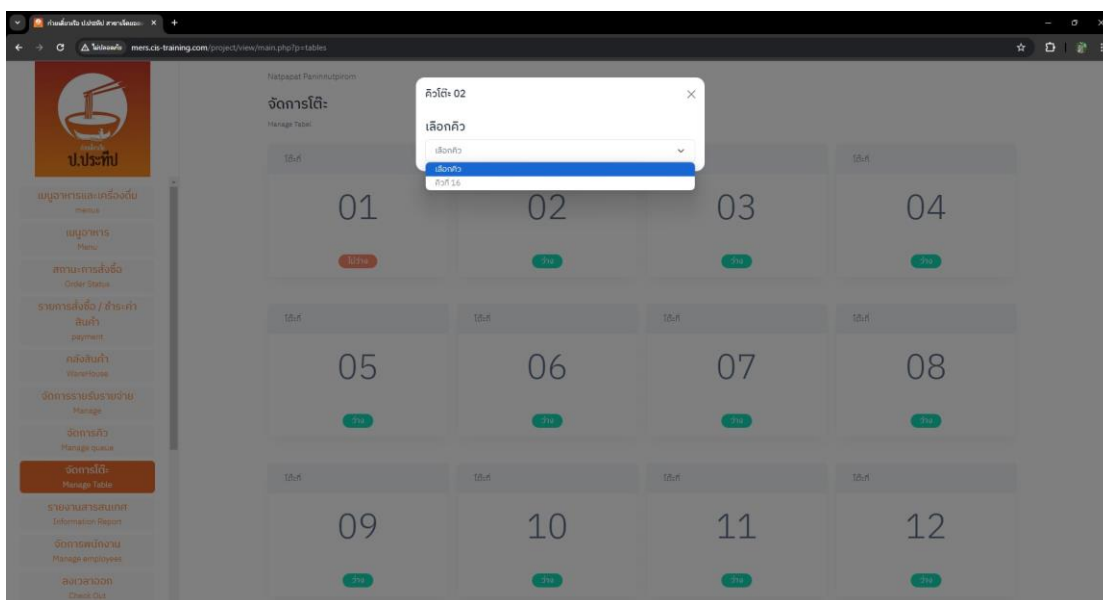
ก๋วยเตี๋ยวเรือ ป.ประทีป สาขาร้อยเอ็ด × +

ไม่ปลอดภัย mers.cis-training.com/project/view/main.php?p=tables

ป.ประทีป

เมนูอาหารและเครื่องดื่ม
menus

เมนูอาหาร
Menu

สถานะการสั่งซื้อ
Order Status

รายการสั่งซื้อ / ชำระค่าสินค้า
payment

คลังสินค้า
WareHouse

จัดการรายรับรายจ่าย
Manage

จัดการคิว
Manage queue

จัดการโต๊ะ
Manage Table

รายงานสารสนเทศ
Information Report

จัดการพนักงาน
Manage employees

ลงเวลาออก
Check Out

Natpapat Paninnutpirom

จัดการโต๊ะ
Manage Tabel

คิวโต๊ะ 02

เลือกคิว

เลือกคิว

เลือกคิว
คิวที่ 16

| โต๊ะที่ | โต๊ะที่ | โต๊ะที่ | โต๊ะที่ |
|---|---|---|---|
| 01 | 02 | 03 | 04 |
| ไม่ว่าง | ว่าง | ว่าง | ว่าง |
| 05 | 06 | 07 | 08 |
| ว่าง | ว่าง | ว่าง | ว่าง |
| 09 | 10 | 11 | 12 |
| ว่าง | ว่าง | ว่าง | ว่าง |